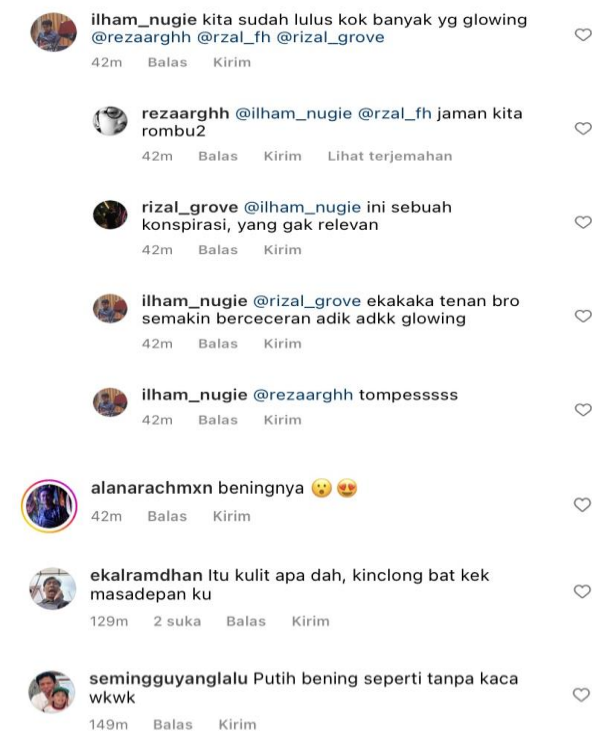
ilham_nugie kita sudah lulus kok banyak yg glowing @rezaarghh @rzal_fh @rizal_grove
42m Balas Kirim

rezaarghh @ilham_nugie @rzal_fh jaman kita rombu2
42m Balas Kirim Lihat terjemahan

rizal_grove @ilham_nugie ini sebuah konspirasi, yang gak relevan
42m Balas Kirim

ilham_nugie @rizal_grove ekakaka tenan bro semakin berceceran adik adkk glowing
42m Balas Kirim

ilham_nugie @rezaarghh tompesssss
42m Balas Kirim

alanarachmxn beningnya 😮 😍
42m Balas Kirim

ekalramdhan Itu kulit apa dah, kinclong bat kek masadepan ku
129m 2 suka Balas Kirim

semingguyanglalu Putih bening seperti tanpa kaca wkwk
149m Balas Kirim